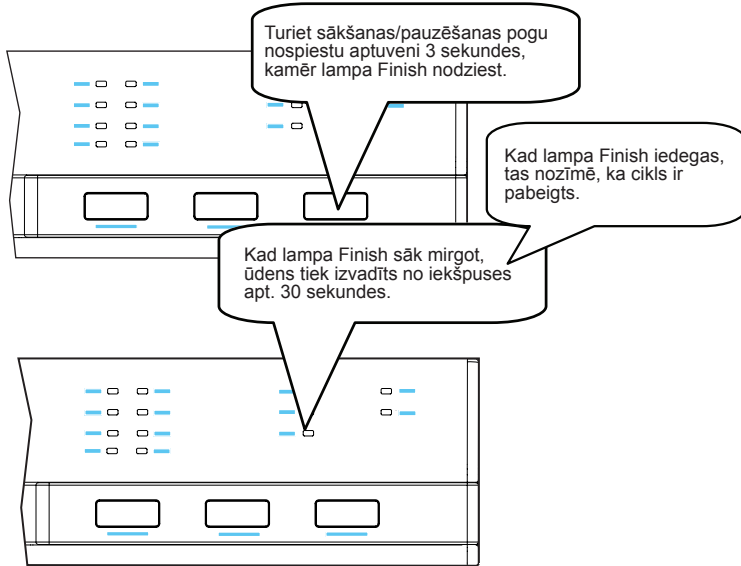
Turiet sākšanas/pauzēšanas pogu nospiestu aptuveni 3 sekundes, kamēr lampa Finish nodziest.

Kad lampa Finish iedegas, tas nozīmē, ka cikls ir pabeigts.

Kad lampa Finish sāk mirgot, ūdens tiek izvadīts no iekšpuses apt. 30 sekundes.